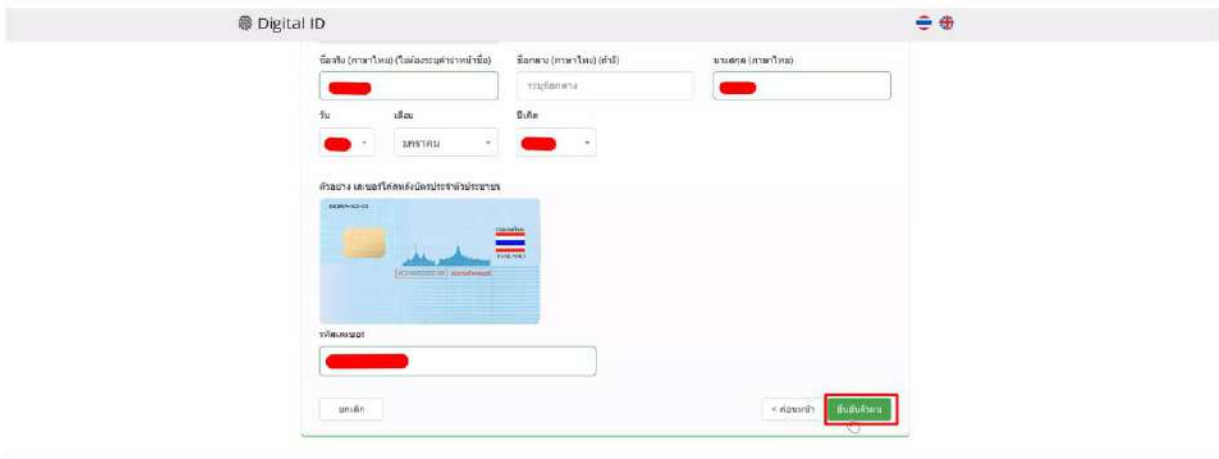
Digital ID

ชื่อจริง (ภาษาไทย) (ไม่ต้องระบุคำนำหน้าชื่อ)

ชื่อกลาง (ภาษาไทย) (ถ้ามี)

ระบุชื่อกลาง

นามสกุล (ภาษาไทย)

วัน

เดือน

มกราคม

ปีเกิด

ตัวอย่าง เลขหลังบัตรประจำตัวประชาชน

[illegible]

รหัสเลขหลัง

ยกเลิก

< ก่อนหน้า

ยืนยันตัวตน